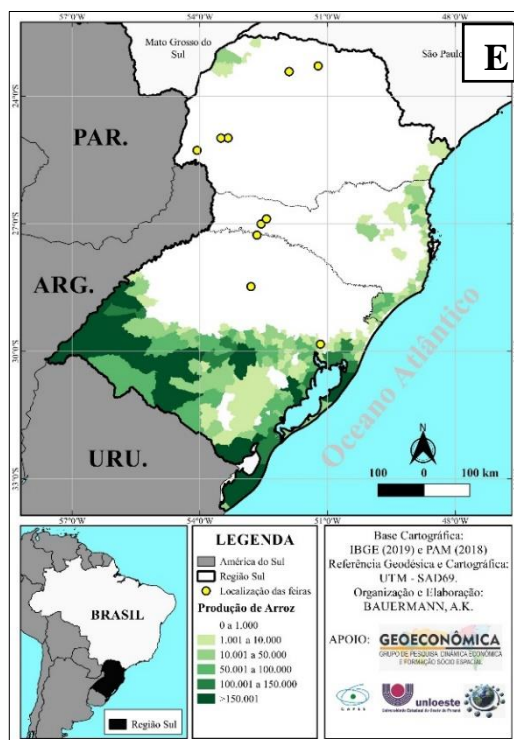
57°0'W 54°0'W 51°0'W 48°0'W

E

Mato Grosso do Sul

São Paulo

24°0'S

27°0'S

30°0'S

33°0'S

PAR.

ARG.

URU.

Oceano Atlântico

N

100 0 100 km

57°0'W 54°0'W 51°0'W 48°0'W

BRASIL

Região Sul

LEGENDA

América do Sul

Região Sul

Localização das feiras

Produção de Arroz

0 a 1.000

1.001 a 10.000

10.001 a 50.000

50.001 a 100.000

100.001 a 150.000

>150.001

Base Cartográfica: IBGE (2019) e PAM (2018)
Referência Geodésica e Cartográfica: UTM - SAD69.
Organização e Elaboração: BAUERMANN, A.K.

APOIO: GEOECONÔMICA
GRUPO DE PESQUISA DINÂMICA ECONÔMICA E FORMAÇÃO SÓCIO ESPACIAL

CAPES

unioeste
Universidade Estadual do Oeste do Paraná